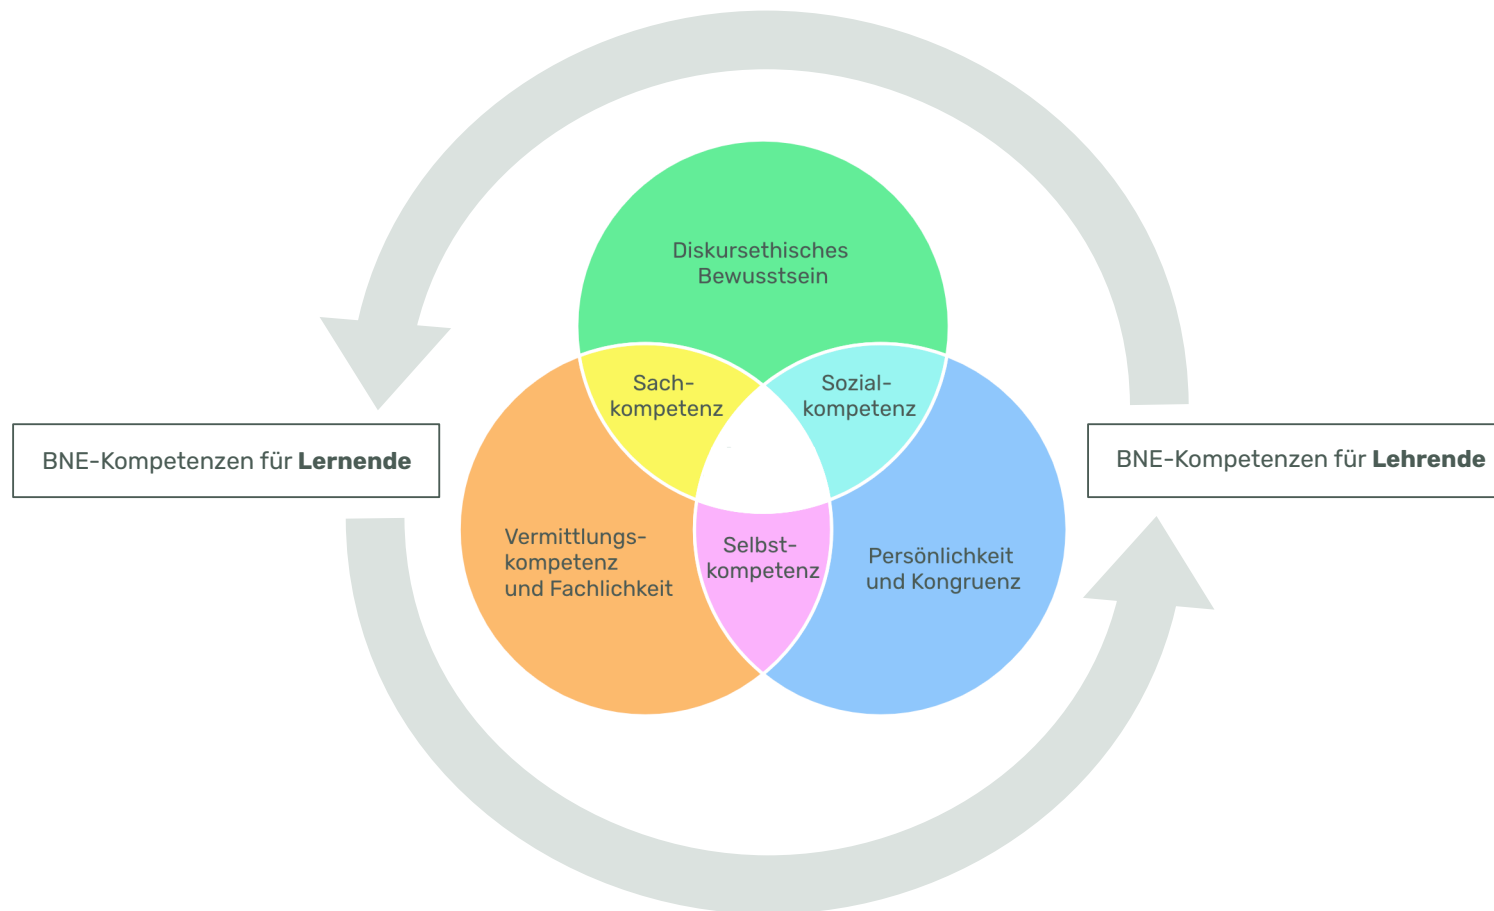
Diskursethisches Bewusstsein

Sach-kompetenz

Sozial-kompetenz

BNE-Kompetenzen für **Lernende**

BNE-Kompetenzen für **Lehrende**

Vermittlungs-kompetenz und Fachlichkeit

Selbst-kompetenz

Persönlichkeit und Kongruenz